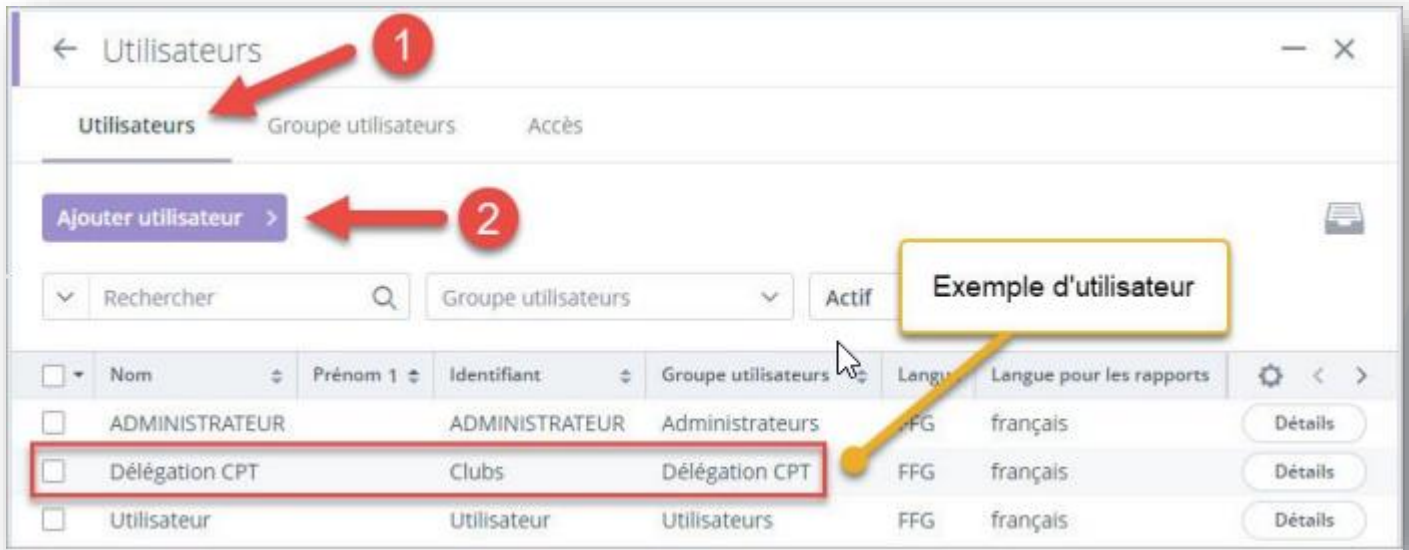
← Utilisateurs

1

Utilisateurs Groupe utilisateurs Accès

Ajouter utilisateur >

2

Rechercher

Groupe utilisateurs

Actif

Exemple d'utilisateur

| Nom | Prénom 1 | Identifiant | Groupe utilisateurs | Langu | Langue pour les rapports | |
|---|---|---|---|---|---|---|
| ADMINISTRATEUR | | ADMINISTRATEUR | Administrateurs | FFG | français | Détails |
| Délégation CPT | | Clubs | Délégation CPT | FFG | français | Détails |
| Utilisateur | | Utilisateur | Utilisateurs | FFG | français | Détails |